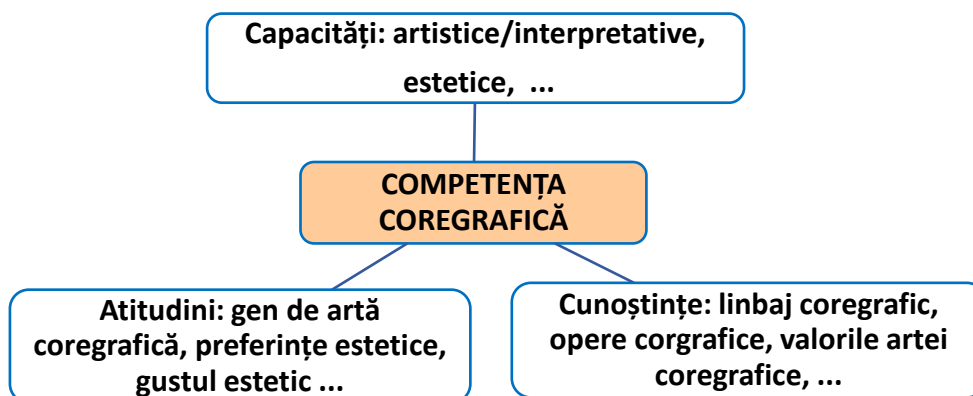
Capacități: artistice/interpretative, estetice, ...

COMPETENȚA COREGRAFICĂ

Atitudini: gen de artă coregrafică, preferințe estetice, gustul estetic ...

Cunoștințe: linbaj coregrafic, opere corgrafice, valorile artei coregrafice, ...